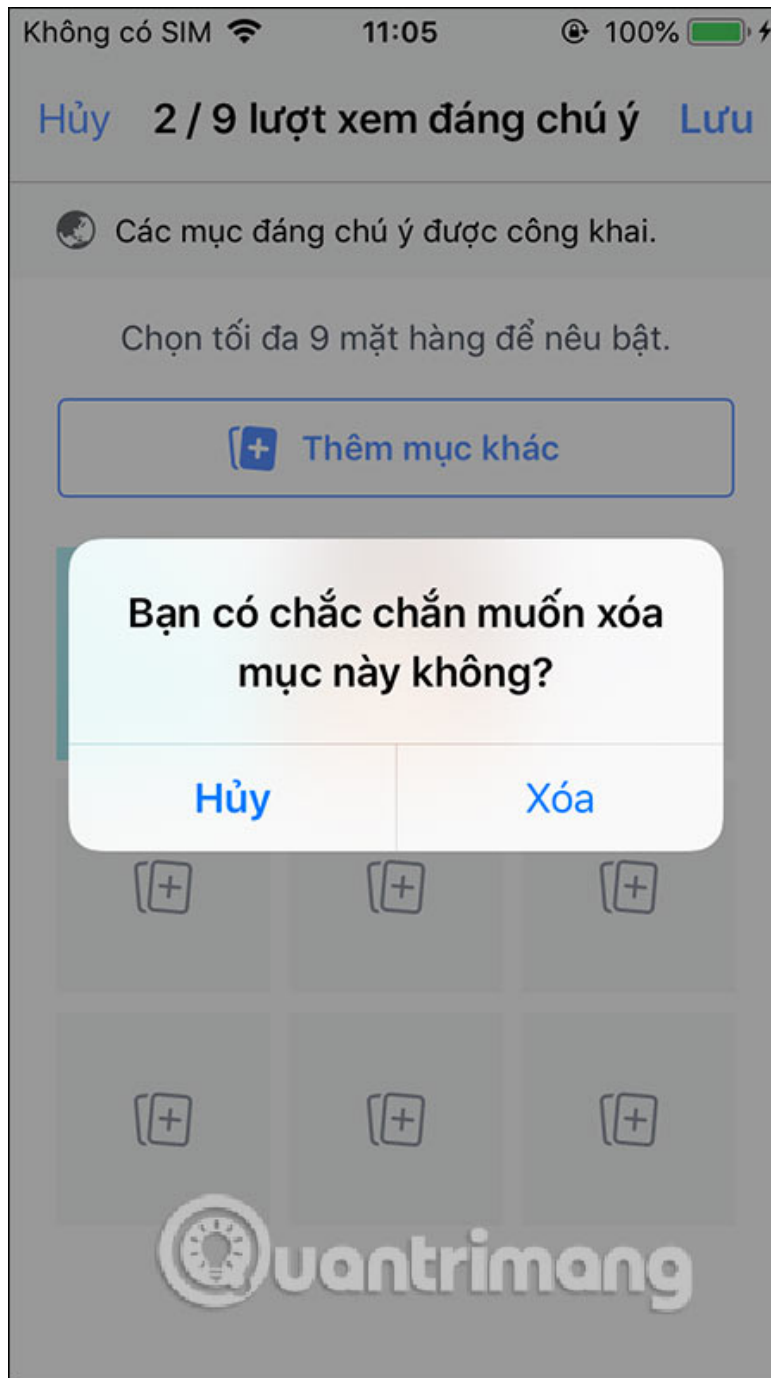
Không có SIM 11:05 100%

Hủy 2 / 9 lượt xem đáng chú ý Lưu

Các mục đáng chú ý được công khai.

Chọn tối đa 9 mặt hàng để nêu bật.

Thêm mục khác

Bạn có chắc chắn muốn xóa mục này không?

Hủy Xóa

Quantrimang